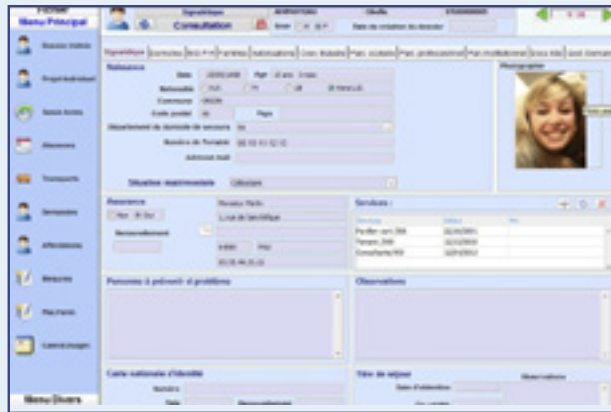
Fichier
Menu Principal

Consultation

Signalétique

Naissance

Date
Age

Nationalité

Commune

Code postal

Pays

Département du domicile de secours

Numéro de Portable

Adresse mail

Situation matrimoniale

Célibataire

Photographie

Résidence

Services :

Service

Pavillon

Consultation

Personne à prévenir si problème

Observations

Carte nationale d'identité

Numéro

Date

Titre de séjour

Date d'obtention

Observations

Menu Divers

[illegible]